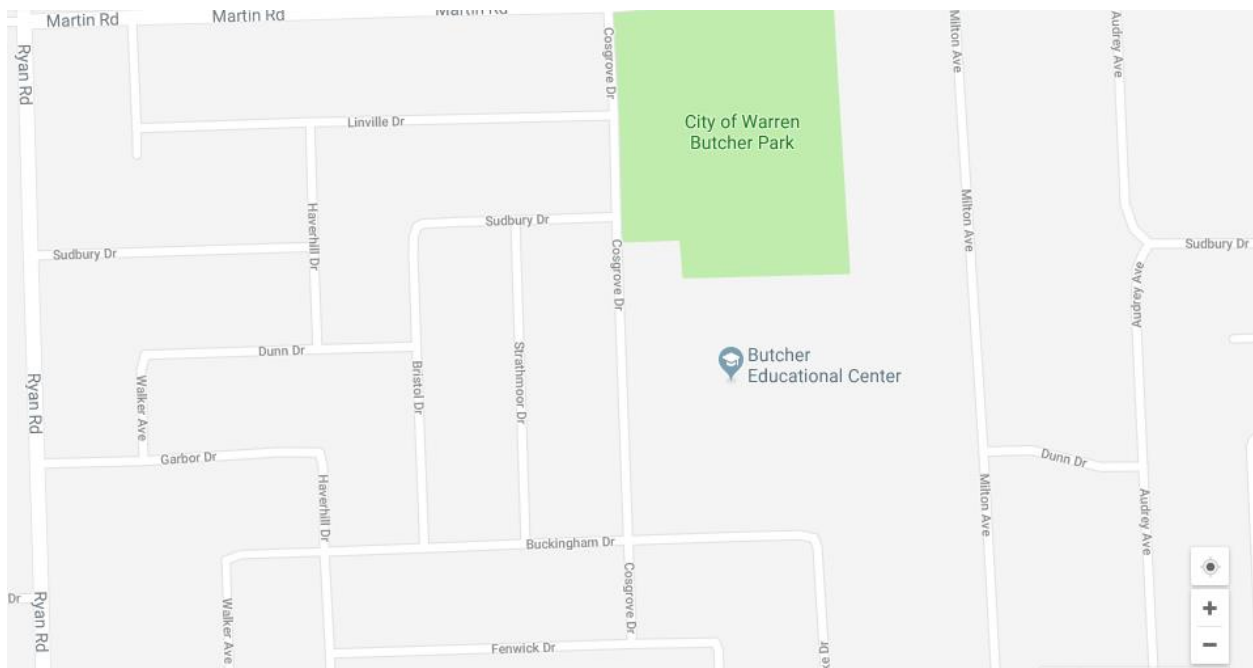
Martin Rd
Martin Rd
Martin Rd
Ryan Rd
Cosgrove Dr
City of Warren Butcher Park
Milton Ave
Audrey Ave
Linville Dr
Haverhill Dr
Sudbury Dr
Sudbury Dr
Sudbury Dr
Cosgrove Dr
Milton Ave
Audrey Ave
Dunn Dr
Walker Ave
Bristol Dr
Strathmoor Dr
Butcher Educational Center
Ryan Rd
Garbor Dr
Haverhill Dr
Dunn Dr
Milton Ave
Audrey Ave
Buckingham Dr
Cosgrove Dr
Dr
Ryan Rd
Walker Ave
Fenwick Dr
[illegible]
+
−